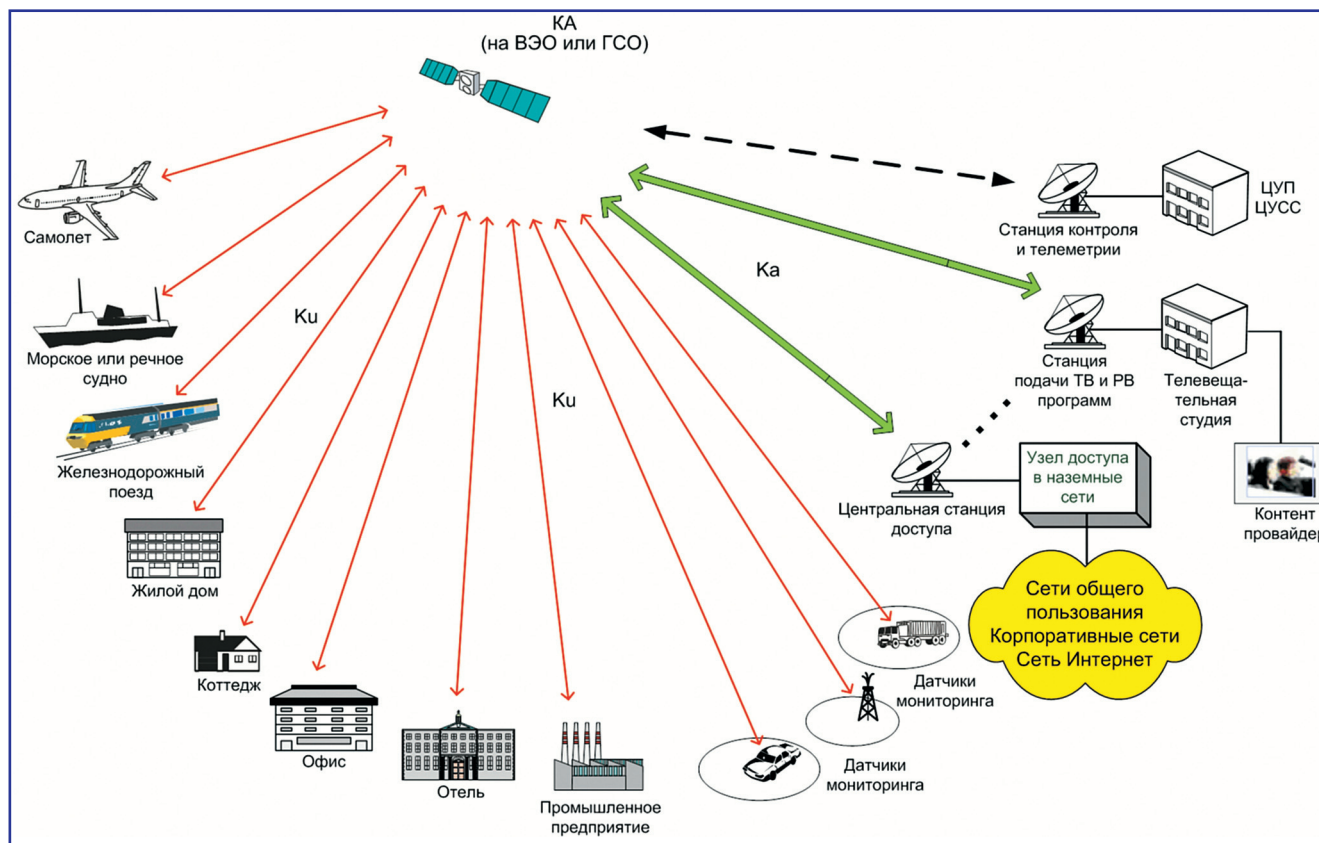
КА
(на ВЭО или ГСО)

Самолет

Морское или речное судно

Железнодорожный поезд

Жилой дом

Коттедж

Офис

Отель

Промышленное предприятие

Ku

Ku

Ka

Станция контроля и телеметрии

ЦУП
ЦУСС

Станция подачи ТВ и РВ программ

Телевещательная студия

Центральная станция доступа

Узел доступа в наземные сети

Контент провайдер

Сети общего пользования
Корпоративные сети
Сеть Интернет

Датчики мониторинга

Датчики мониторинга